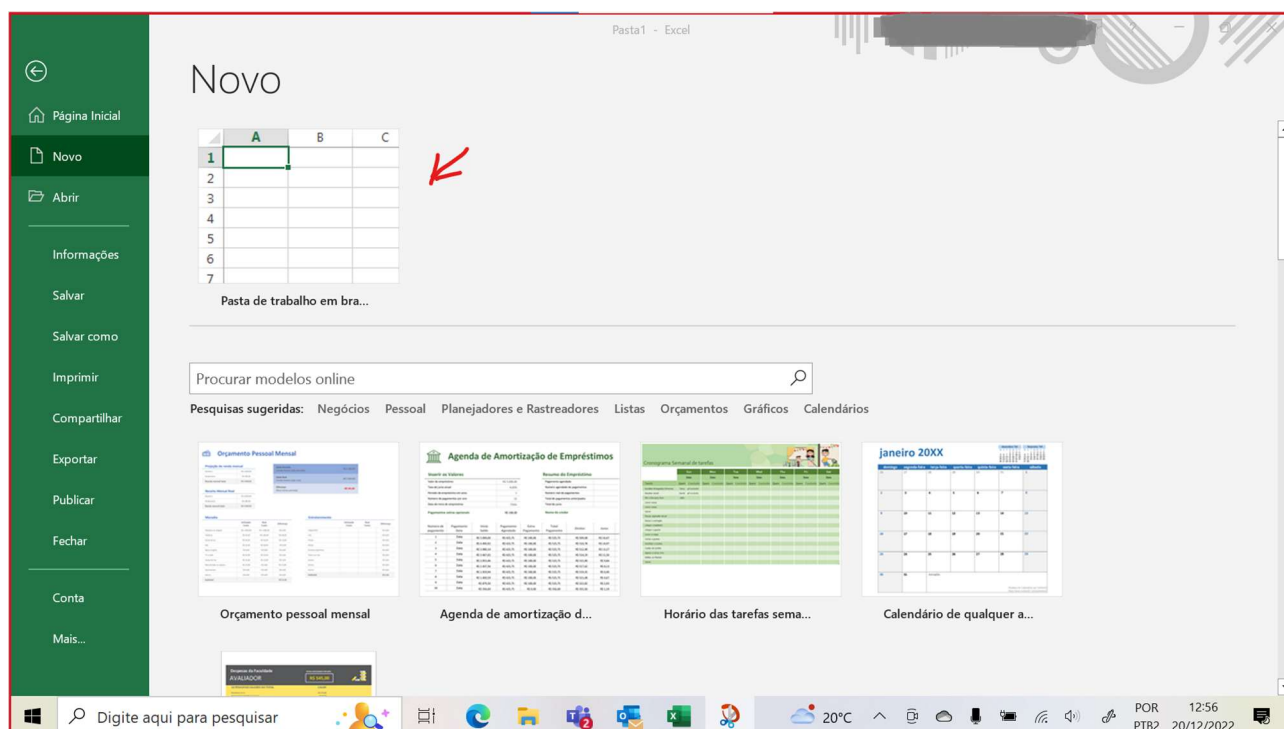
Pasta1 - Excel

Página Inicial
Novo
Abrir
Informações
Salvar
Salvar como
Imprimir
Compartilhar
Exportar
Publicar
Fechar
Conta
Mais...

Novo

| | A | B | C |
|---|---|---|---|
| 1 | | | |
| 2 | | | |
| 3 | | | |
| 4 | | | |
| 5 | | | |
| 6 | | | |
| 7 | | | |

Pasta de trabalho em bra...

Procurar modelos online

Pesquisas sugeridas: Negócios Pessoal Planejadores e Rastreadores Listas Orçamentos Gráficos Calendários

Orçamento Pessoal Mensal
Orçamento pessoal mensal

Agenda de Amortização de Empréstimos
Agenda de amortização d...

Cronograma Semanal de tarefas
Horário das tarefas sema...

janeiro 20XX
Calendário de qualquer a...

Despesas da Faculdade
AVALIADOR

Digite aqui para pesquisar
20°C
POR
PTB2
12:56
20/12/2022